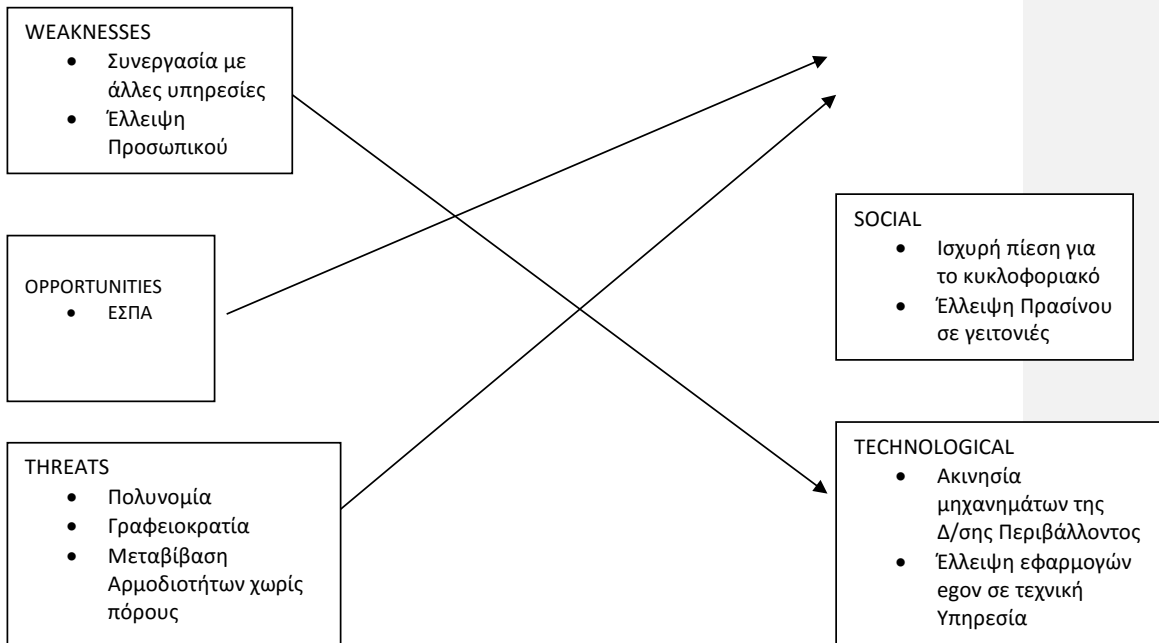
WEAKNESSES
- Συνεργασία με άλλες υπηρεσίες
- Έλλειψη Προσωπικού

OPPORTUNITIES
- ΕΣΠΑ

THREATS
- Πολυνομία
- Γραφειοκρατία
- Μεταβίβαση Αρμοδιοτήτων χωρίς πόρους

SOCIAL
- Ισχυρή πίεση για το κυκλοφοριακό
- Έλλειψη Πρασίνου σε γειτονιές

TECHNOLOGICAL
- Ακινησία μηχανημάτων της Δ/σης Περιβάλλοντος
- Έλλειψη εφαρμογών egov σε τεχνική Υπηρεσία